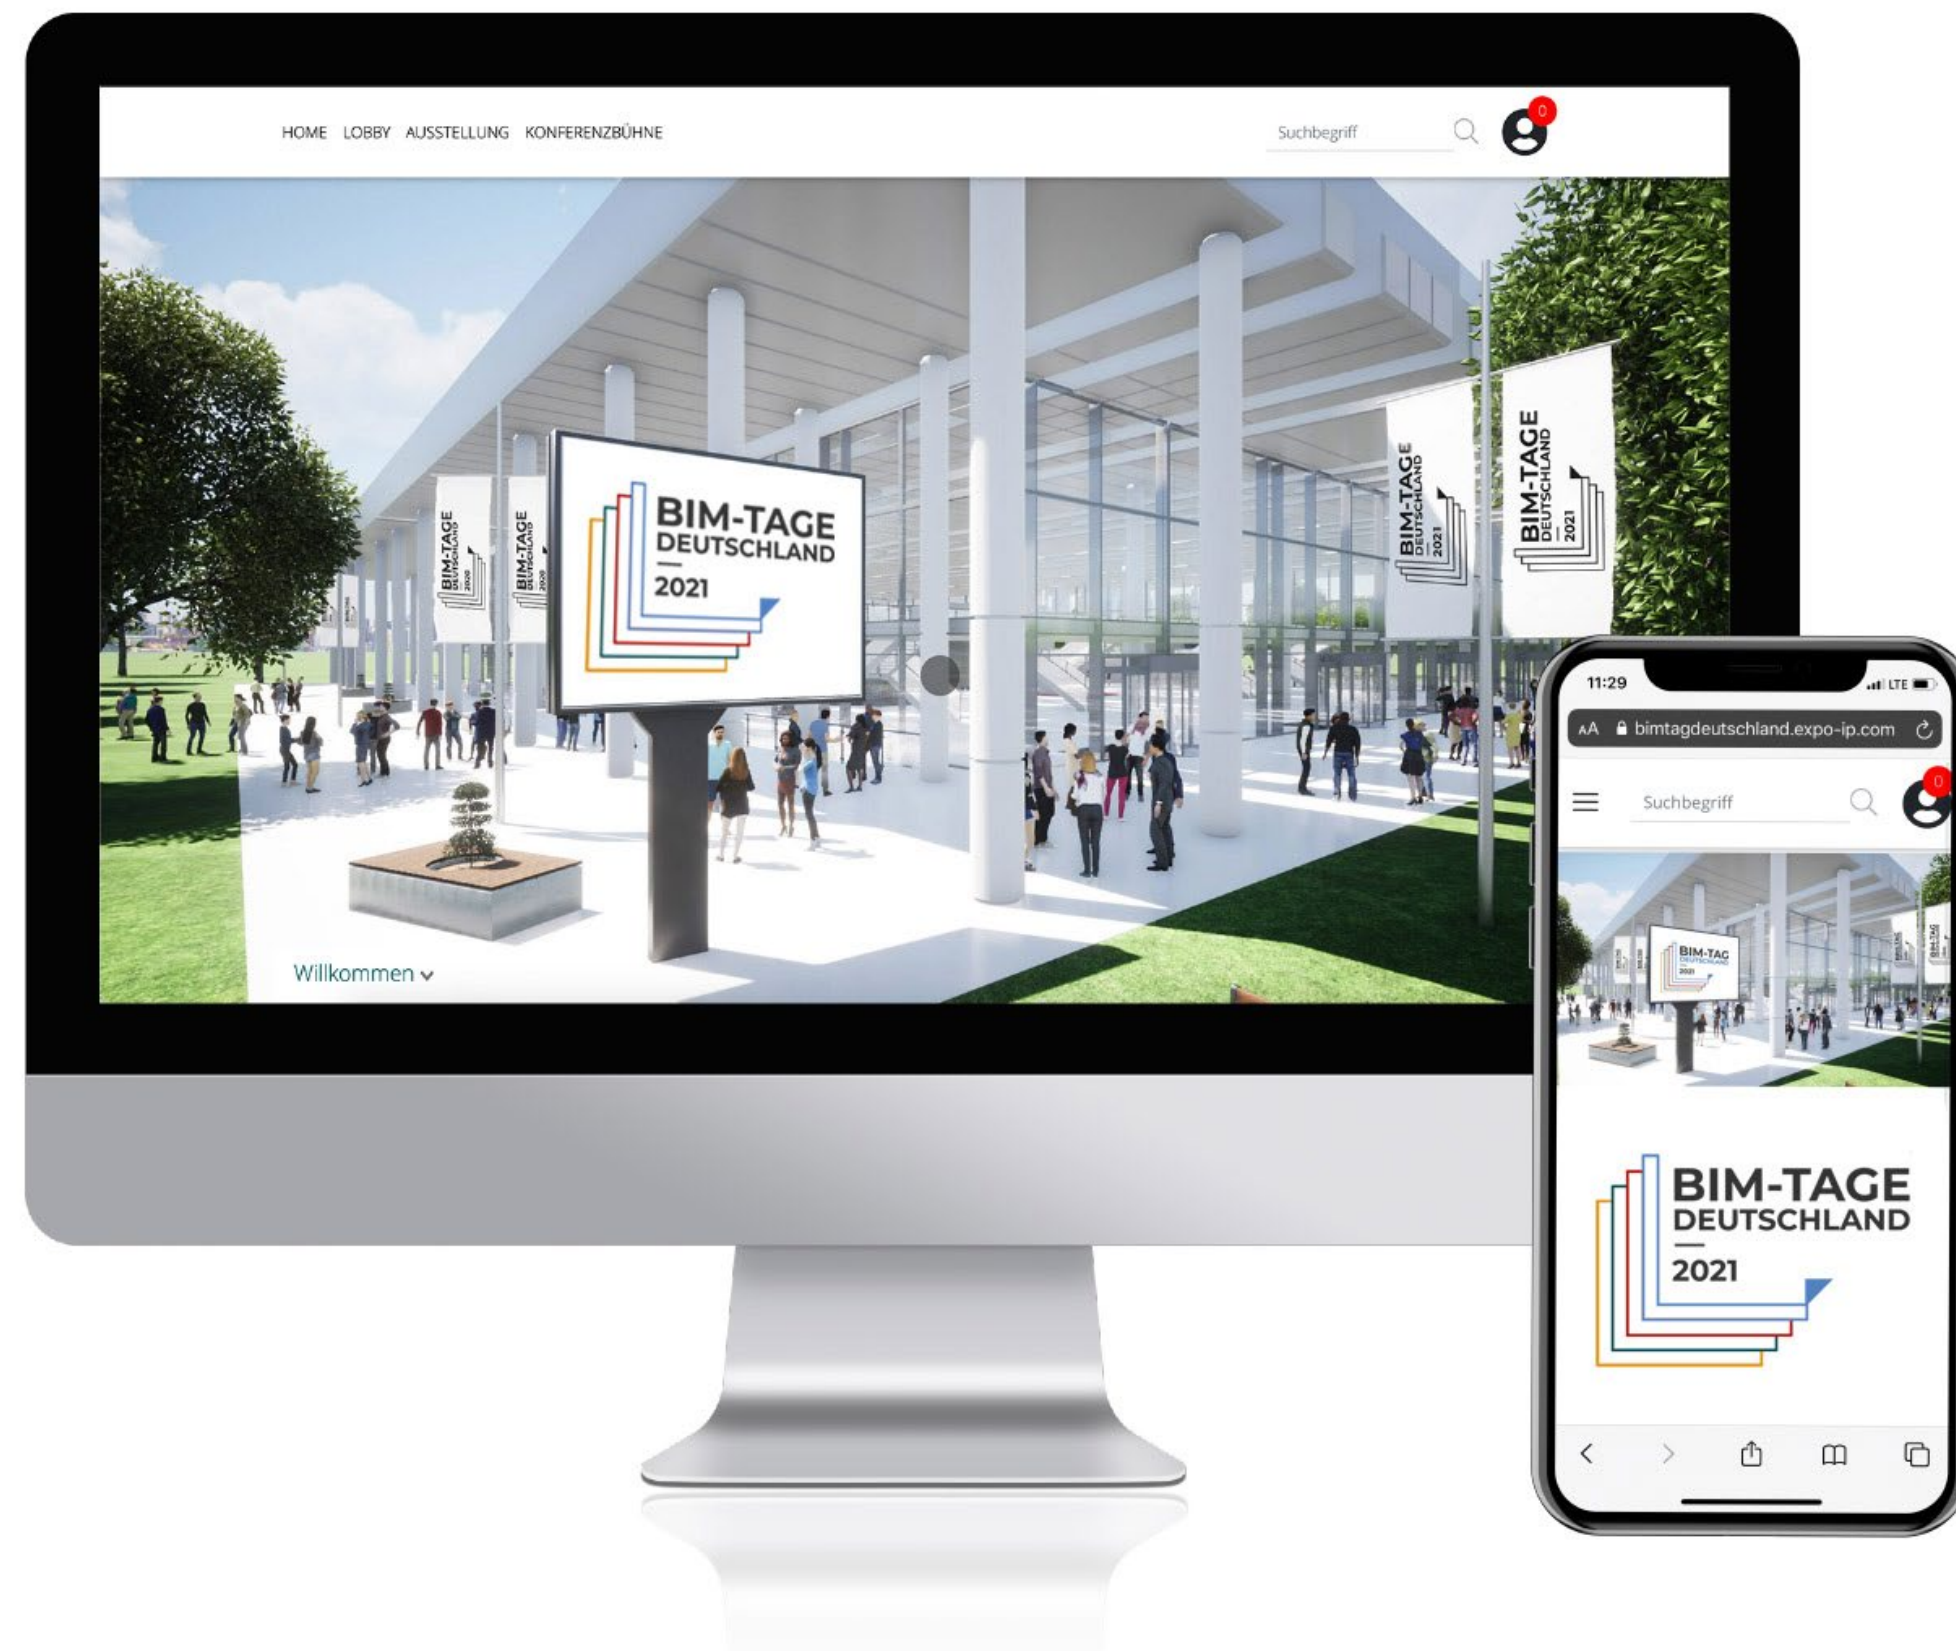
HOME LOBBY AUSSTELLUNG KONFERENZBÜHNE

Suchbegriff

0

BIM-TAGE DEUTSCHLAND 2021

BIM-TAGE DEUTSCHLAND 2021

BIM-TAGE DEUTSCHLAND 2021

BIM-TAGE DEUTSCHLAND 2021

BIM-TAGE DEUTSCHLAND 2021

Willkommen

11:29

LTE

AA bimtagdeutschland.expo-ip.com

Suchbegriff

0

BIM-TAG DEUTSCHLAND 2021

BIM-TAGE DEUTSCHLAND 2021